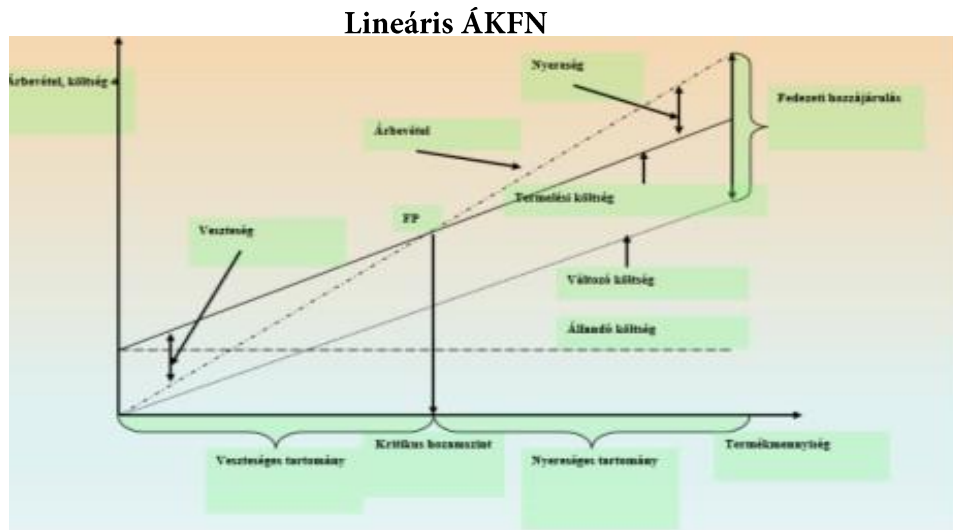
Lineáris ÁKFN

Árbevétel, költség

Nyereség

Fedezeti hozzájárulás

Árbevétel

Termelési költség

FP

Veszteség

Változó költség

Állandó költség

Veszteséges tartomány

Kritikus hozamszint

Nyereséges tartomány

Termékmennyiség